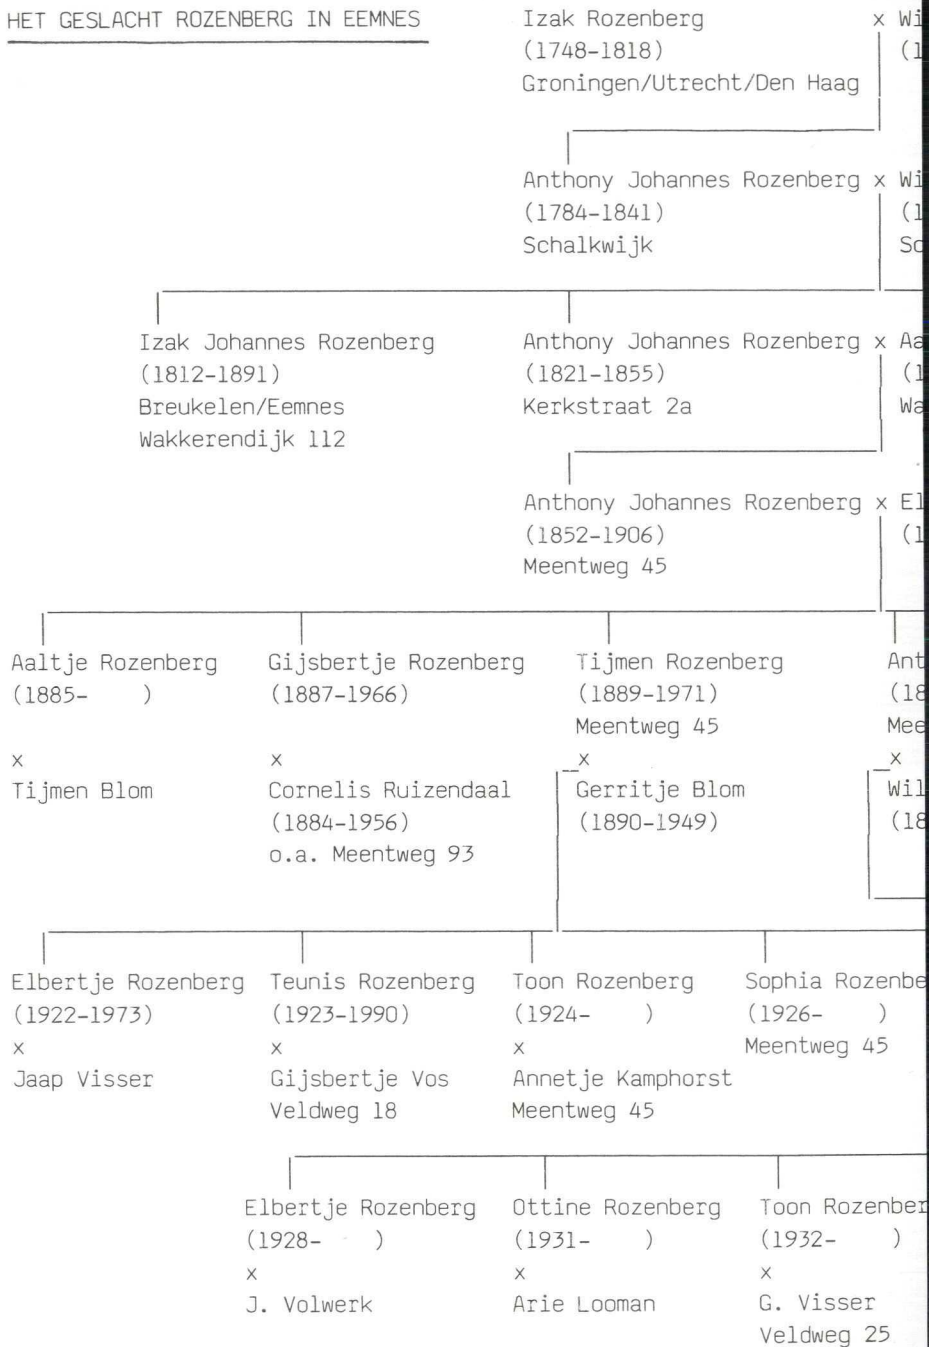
HET GESLACHT ROZENBERG IN EEMNES

Izak Rozenberg
(1748-1818)
Groningen/Utrecht/Den Haag

x Wi
(1

Anthony Johannes Rozenberg
(1784-1841)
Schalkwijk

x Wi
(1
Sc

Izak Johannes Rozenberg
(1812-1891)
Breukelen/Eemnes
Wakkerendijk 112

Anthony Johannes Rozenberg
(1821-1855)
Kerkstraat 2a

x Aa
(1
Wa

Anthony Johannes Rozenberg
(1852-1906)
Meentweg 45

x El
(1

Aaltje Rozenberg
(1885- )
x
Tijmen Blom

Gijsbertje Rozenberg
(1887-1966)
x
Cornelis Ruizendaal
(1884-1956)
o.a. Meentweg 93

Tijmen Rozenberg
(1889-1971)
Meentweg 45
x
Gerritje Blom
(1890-1949)

Ant
(18
Mee
x
Wil
(18

Elbertje Rozenberg
(1922-1973)
x
Jaap Visser

Teunis Rozenberg
(1923-1990)
x
Gijsbertje Vos
Veldweg 18

Toon Rozenberg
(1924- )
x
Annetje Kamphorst
Meentweg 45

Sophia Rozenbe
(1926- )
Meentweg 45

Elbertje Rozenberg
(1928- )
x
J. Volwerk

Ottine Rozenberg
(1931- )
x
Arie Looman

Toon Rozenber
(1932- )
x
G. Visser
Veldweg 25